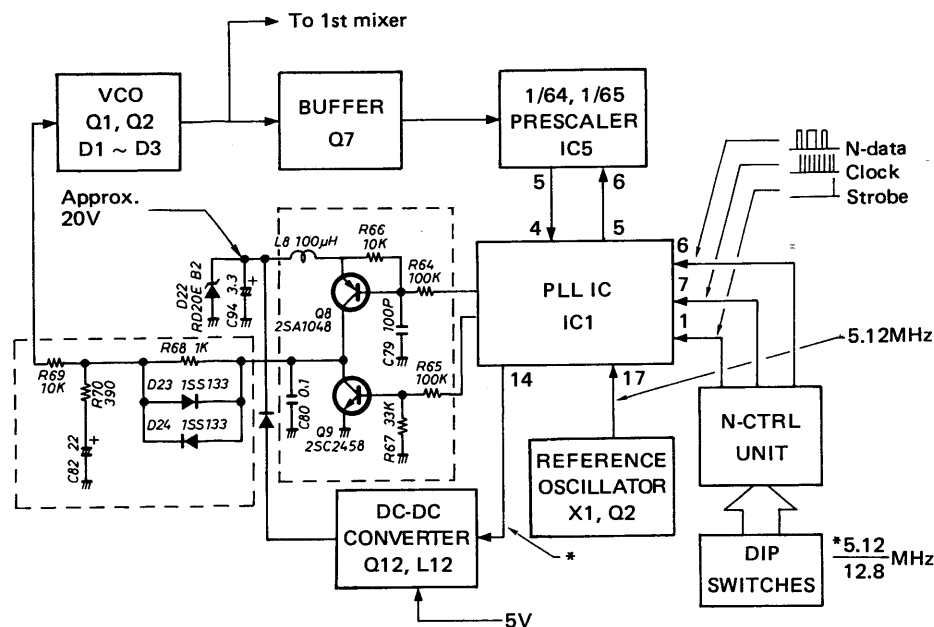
To 1st mixer

VCO
Q1, Q2
D1 ~ D3

BUFFER
Q7

1/64, 1/65
PRESCALER
IC5

N-data
Clock
Strobe

Approx.
20V

5
6
4
5
6
7
1

L8 100μH
R66 10K
R64 100K
D22 RD20E B2
C94 3.3
Q8 2SA1048
C79 100P
PLL IC
IC1

5.12MHz

R69 10K
R70 390
C82 22
R68 1K
D23 1SS133
D24 1SS133
C80 0.1
Q9 2SC2458
R65 100K
R67 33K

14
17

N-CTRL
UNIT

REFERENCE
OSCILLATOR
X1, Q2

DC-DC
CONVERTER
Q12, L12

*

DIP
SWITCHES

$*\frac{5.12}{12.8}$MHz

5V